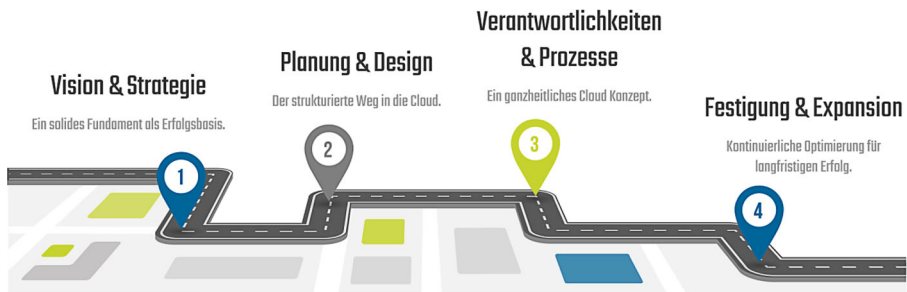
Vision & Strategie

Ein solides Fundament als Erfolgsbasis.

1

Planung & Design

Der strukturierte Weg in die Cloud.

2

Verantwortlichkeiten & Prozesse

Ein ganzheitliches Cloud Konzept.

3

Festigung & Expansion

Kontinuierliche Optimierung für langfristigen Erfolg.

4